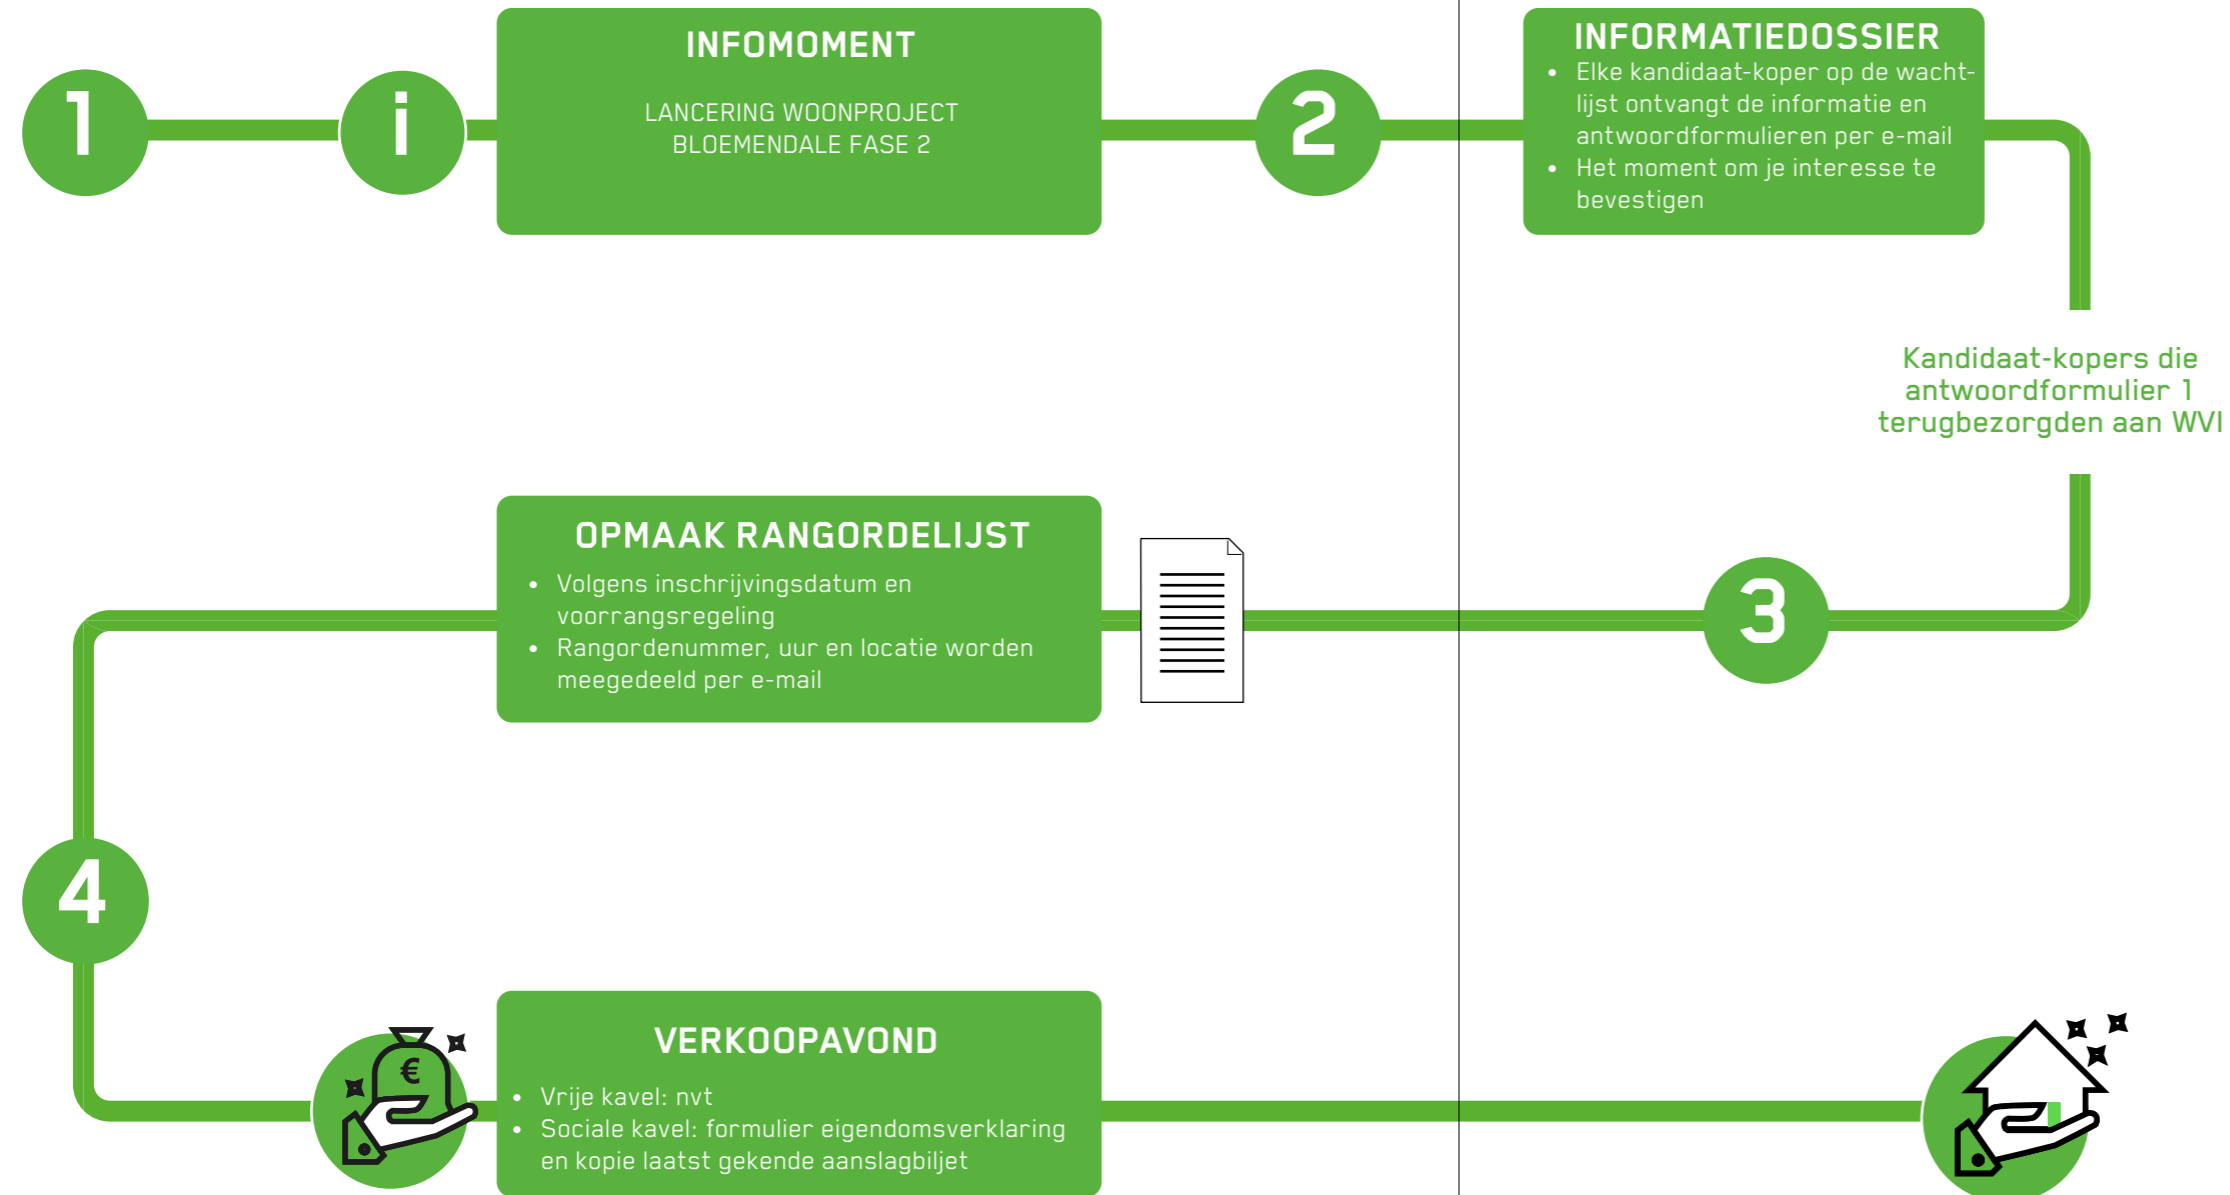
1

i

INFOMOMENT

LANCERING WOONPROJECT BLOEMENDALE FASE 2

2

INFORMATIEDOSSIER

- Elke kandidaat-koper op de wachtlijst ontvangt de informatie en antwoordformulieren per e-mail
- Het moment om je interesse te bevestigen

Kandidaat-kopers die antwoordformulier 1 terugbezorgden aan WVI

3

OPMAAK RANGORDELIJST

- Volgens inschrijvingsdatum en voorrangsregeling
- Rangordenummer, uur en locatie worden meegedeeld per e-mail

4

€

VERKOOPAVOND

- Vrije kavel: nvt
- Sociale kavel: formulier eigendomsverklaring en kopie laatst gekende aanslagbiljet